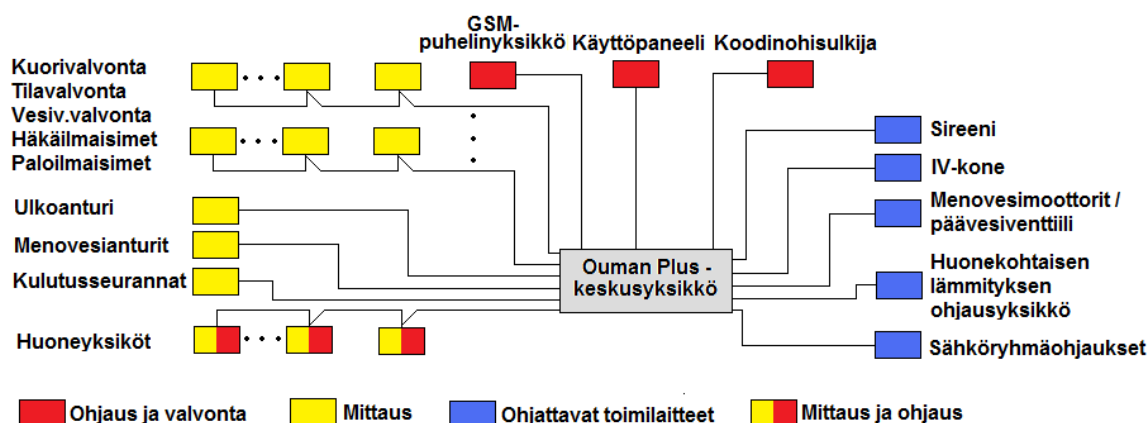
GSM-puhelinyksikkö

Käyttöpaneeli

Koodinohisulkija

Kuorivalvonta
Tilavalvonta
Vesiv.valvonta
Häkäilmaisimet
Paloilmaisimet

Ulkoanturi

Menovesianturit

Kulutusseurannat

Huoneyksiköt

Ouman Plus -keskusyksikkö

Sireeni

IV-kone

Menovesimoottorit / päävesiventtiili

Huonekohtaisen lämmityksen ohjausyksikkö

Sähköryhmäohjaukset

Ohjaus ja valvonta

Mittaus

Ohjattavat toimilaitteet

Mittaus ja ohjaus